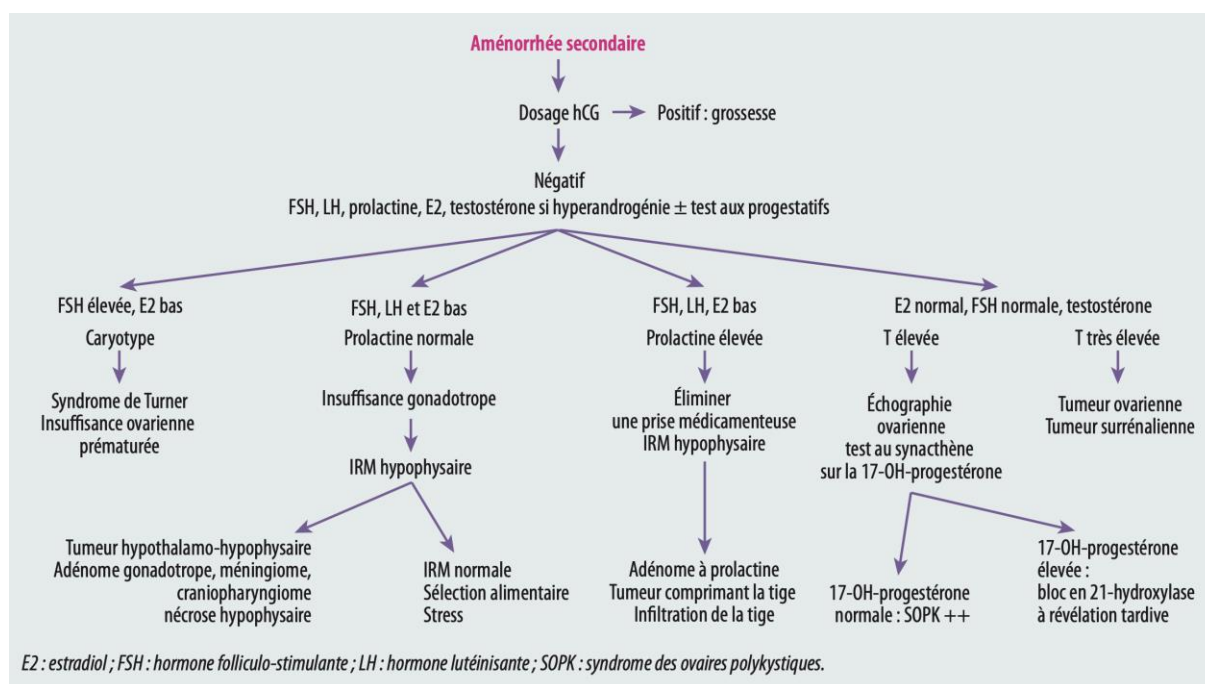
Aménorrhée secondaire

Dosage hCG

Positif : grossesse

Négatif
FSH, LH, prolactine, E2, testostérone si hyperandrogénie ± test aux progestatifs

FSH élevée, E2 bas

Caryotype

Syndrome de Turner
Insuffisance ovarienne prématurée

FSH, LH et E2 bas

Prolactine normale

Insuffisance gonadotrope

IRM hypophysaire

Tumeur hypothalamo-hypophysaire
Adénome gonadotrope, méningiome, craniopharyngiome
nécrose hypophysaire

IRM normale
Sélection alimentaire
Stress

FSH, LH, E2 bas

Prolactine élevée

Éliminer
une prise médicamenteuse
IRM hypophysaire

Adénome à prolactine
Tumeur comprimant la tige
Infiltration de la tige

E2 normal, FSH normale, testostérone

T élevée

Échographie ovarienne
test au synacthène
sur la 17-OH-progestérone

17-OH-progestérone normale : SOPK ++

17-OH-progestérone élevée :
bloc en 21-hydroxylase à révélation tardive

T très élevée

Tumeur ovarienne
Tumeur surrénalienne

E2 : estradiol ; FSH : hormone folliculo-stimulante ; LH : hormone lutéinisante ; SOPK : syndrome des ovaires polykystiques.